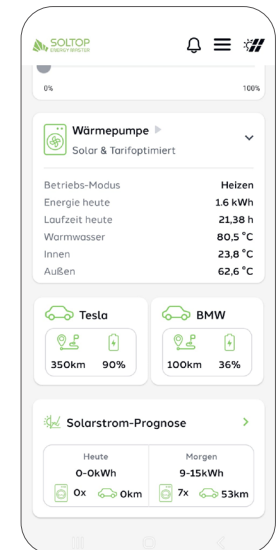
SOLTOP ENERGIE MEISTER

0%

100%

Wärmepumpe

Solar & Tarifoptimiert

| | |
|---|---|
| Betriebs-Modus | Heizen |
| Energie heute | 1.6 kWh |
| Laufzeit heute | 21,38 h |
| Warmwasser | 80,5 °C |
| Innen | 23,8 °C |
| Außen | 62,6 °C |

Tesla

350km 90%

BMW

100km 36%

Solarstrom-Prognose

Heute

0-0kWh

0x 0km

Morgen

9-15kWh

7x 53km